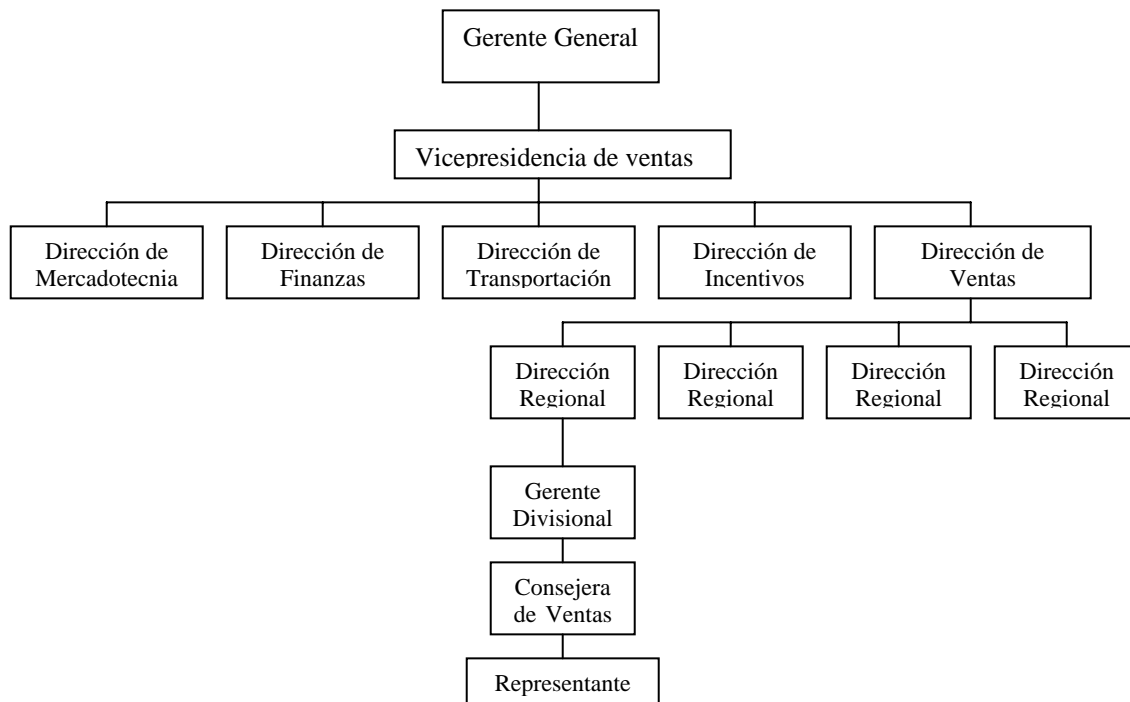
Gerente General

Vicepresidencia de ventas

Dirección de Mercadotecnia

Dirección de Finanzas

Dirección de Transportación

Dirección de Incentivos

Dirección de Ventas

Dirección Regional

Dirección Regional

Dirección Regional

Dirección Regional

Gerente Divisional

Consejera de Ventas

Representante